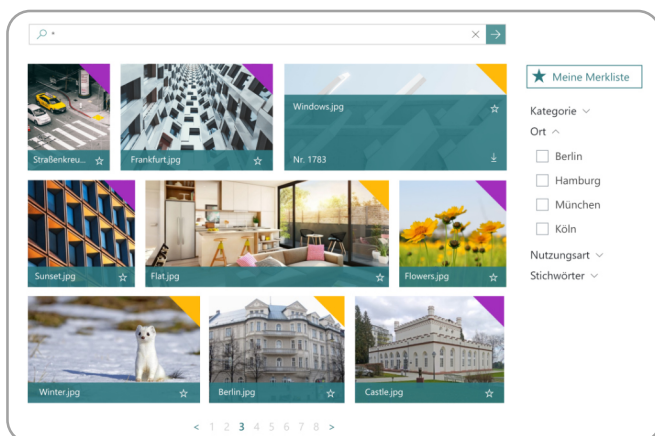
*

Straßenkreu...

Frankfurt.jpg

Windows.jpg

Nr. 1783

Sunset.jpg

Flat.jpg

Flowers.jpg

Winter.jpg

Berlin.jpg

Castle.jpg

< 1 2 3 4 5 6 7 8 >

Meine Merkliste

Kategorie

Ort

Berlin

Hamburg

München

Köln

Nutzungsart

Stichwörter